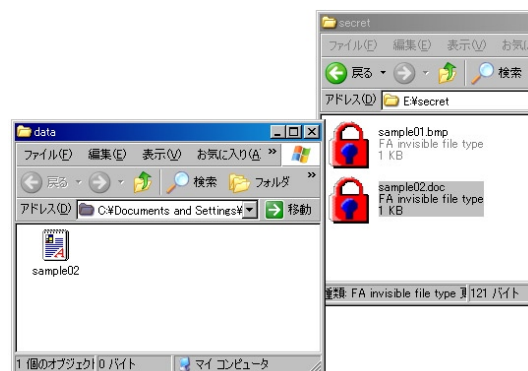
secret

ファイル(F) 編集(E) 表示(V) お気に

戻る 検索

アドレス(D) E:¥secret

sample01.bmp
FA invisible file type
1 KB

sample02.doc
FA invisible file type
1 KB

種類: FA invisible file type 121 バイト

data

ファイル(F) 編集(E) 表示(V) お気に入り(A) »

戻る 検索 フォルダ »

アドレス(D) C:¥Documents and Settings¥ 移動

sample02

1 個のオブジェクト 0 バイト マイ コンピュータ